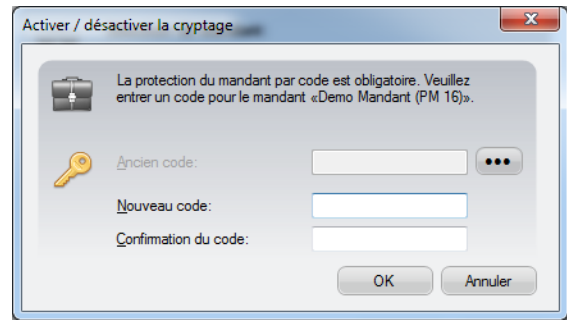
Activer / désactiver la cryptage

La protection du mandant par code est obligatoire. Veuillez entrer un code pour le mandant «Demo Mandant (PM 16)».

Ancien code:

•••

Nouveau code:

Confirmation du code:

OK

Annuler